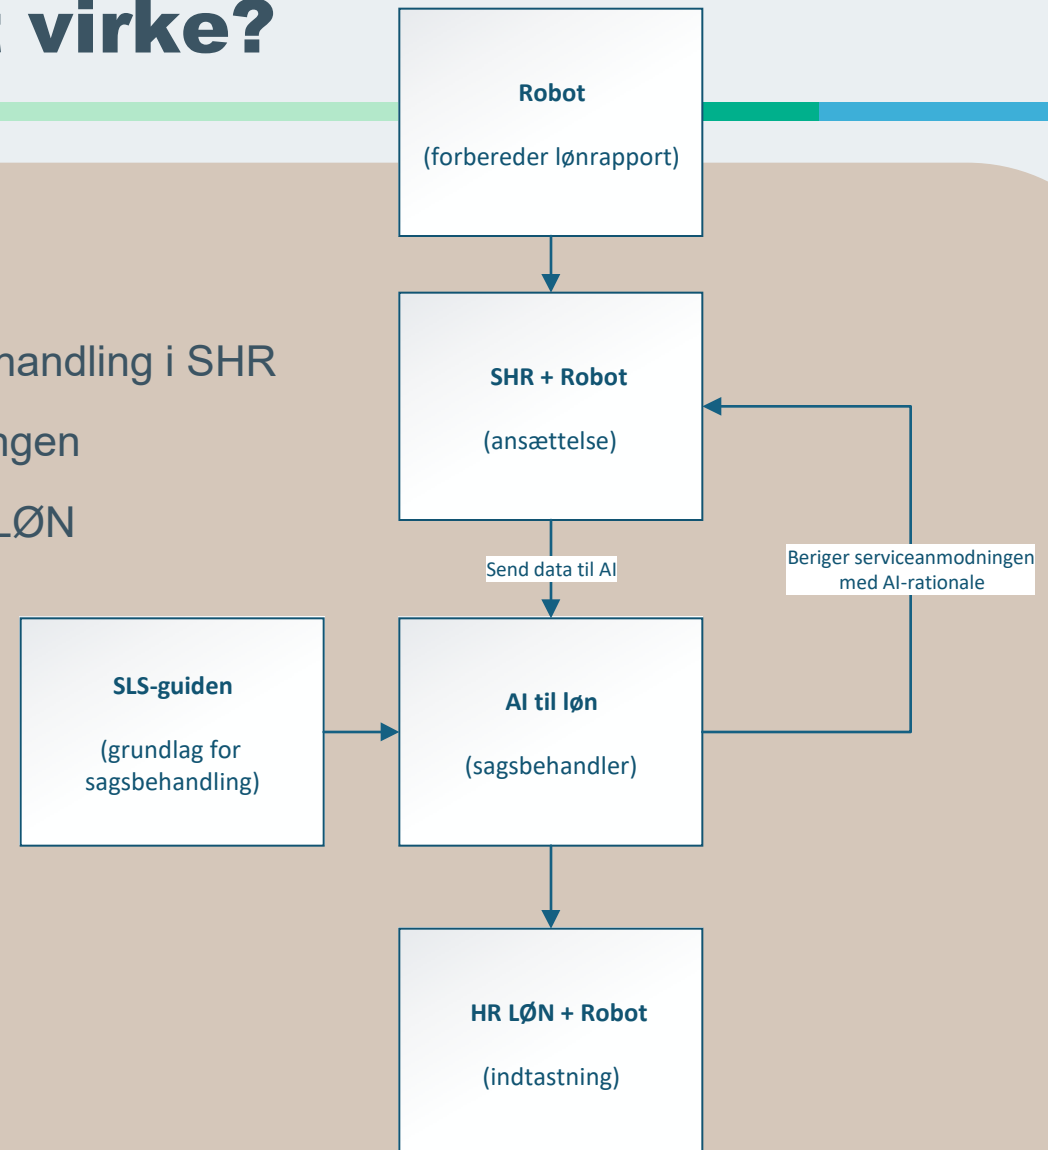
virke?

handling i SHR

ngen

LØN

Robot

(forbereder lønrapport)

SHR + Robot

(ansættelse)

Send data til AI

Beriger serviceanmodningen med AI-rationale

SLS-guiden

(grundlag for sagsbehandling)

AI til løn

(sagsbehandler)

HR LØN + Robot

(indtastning)